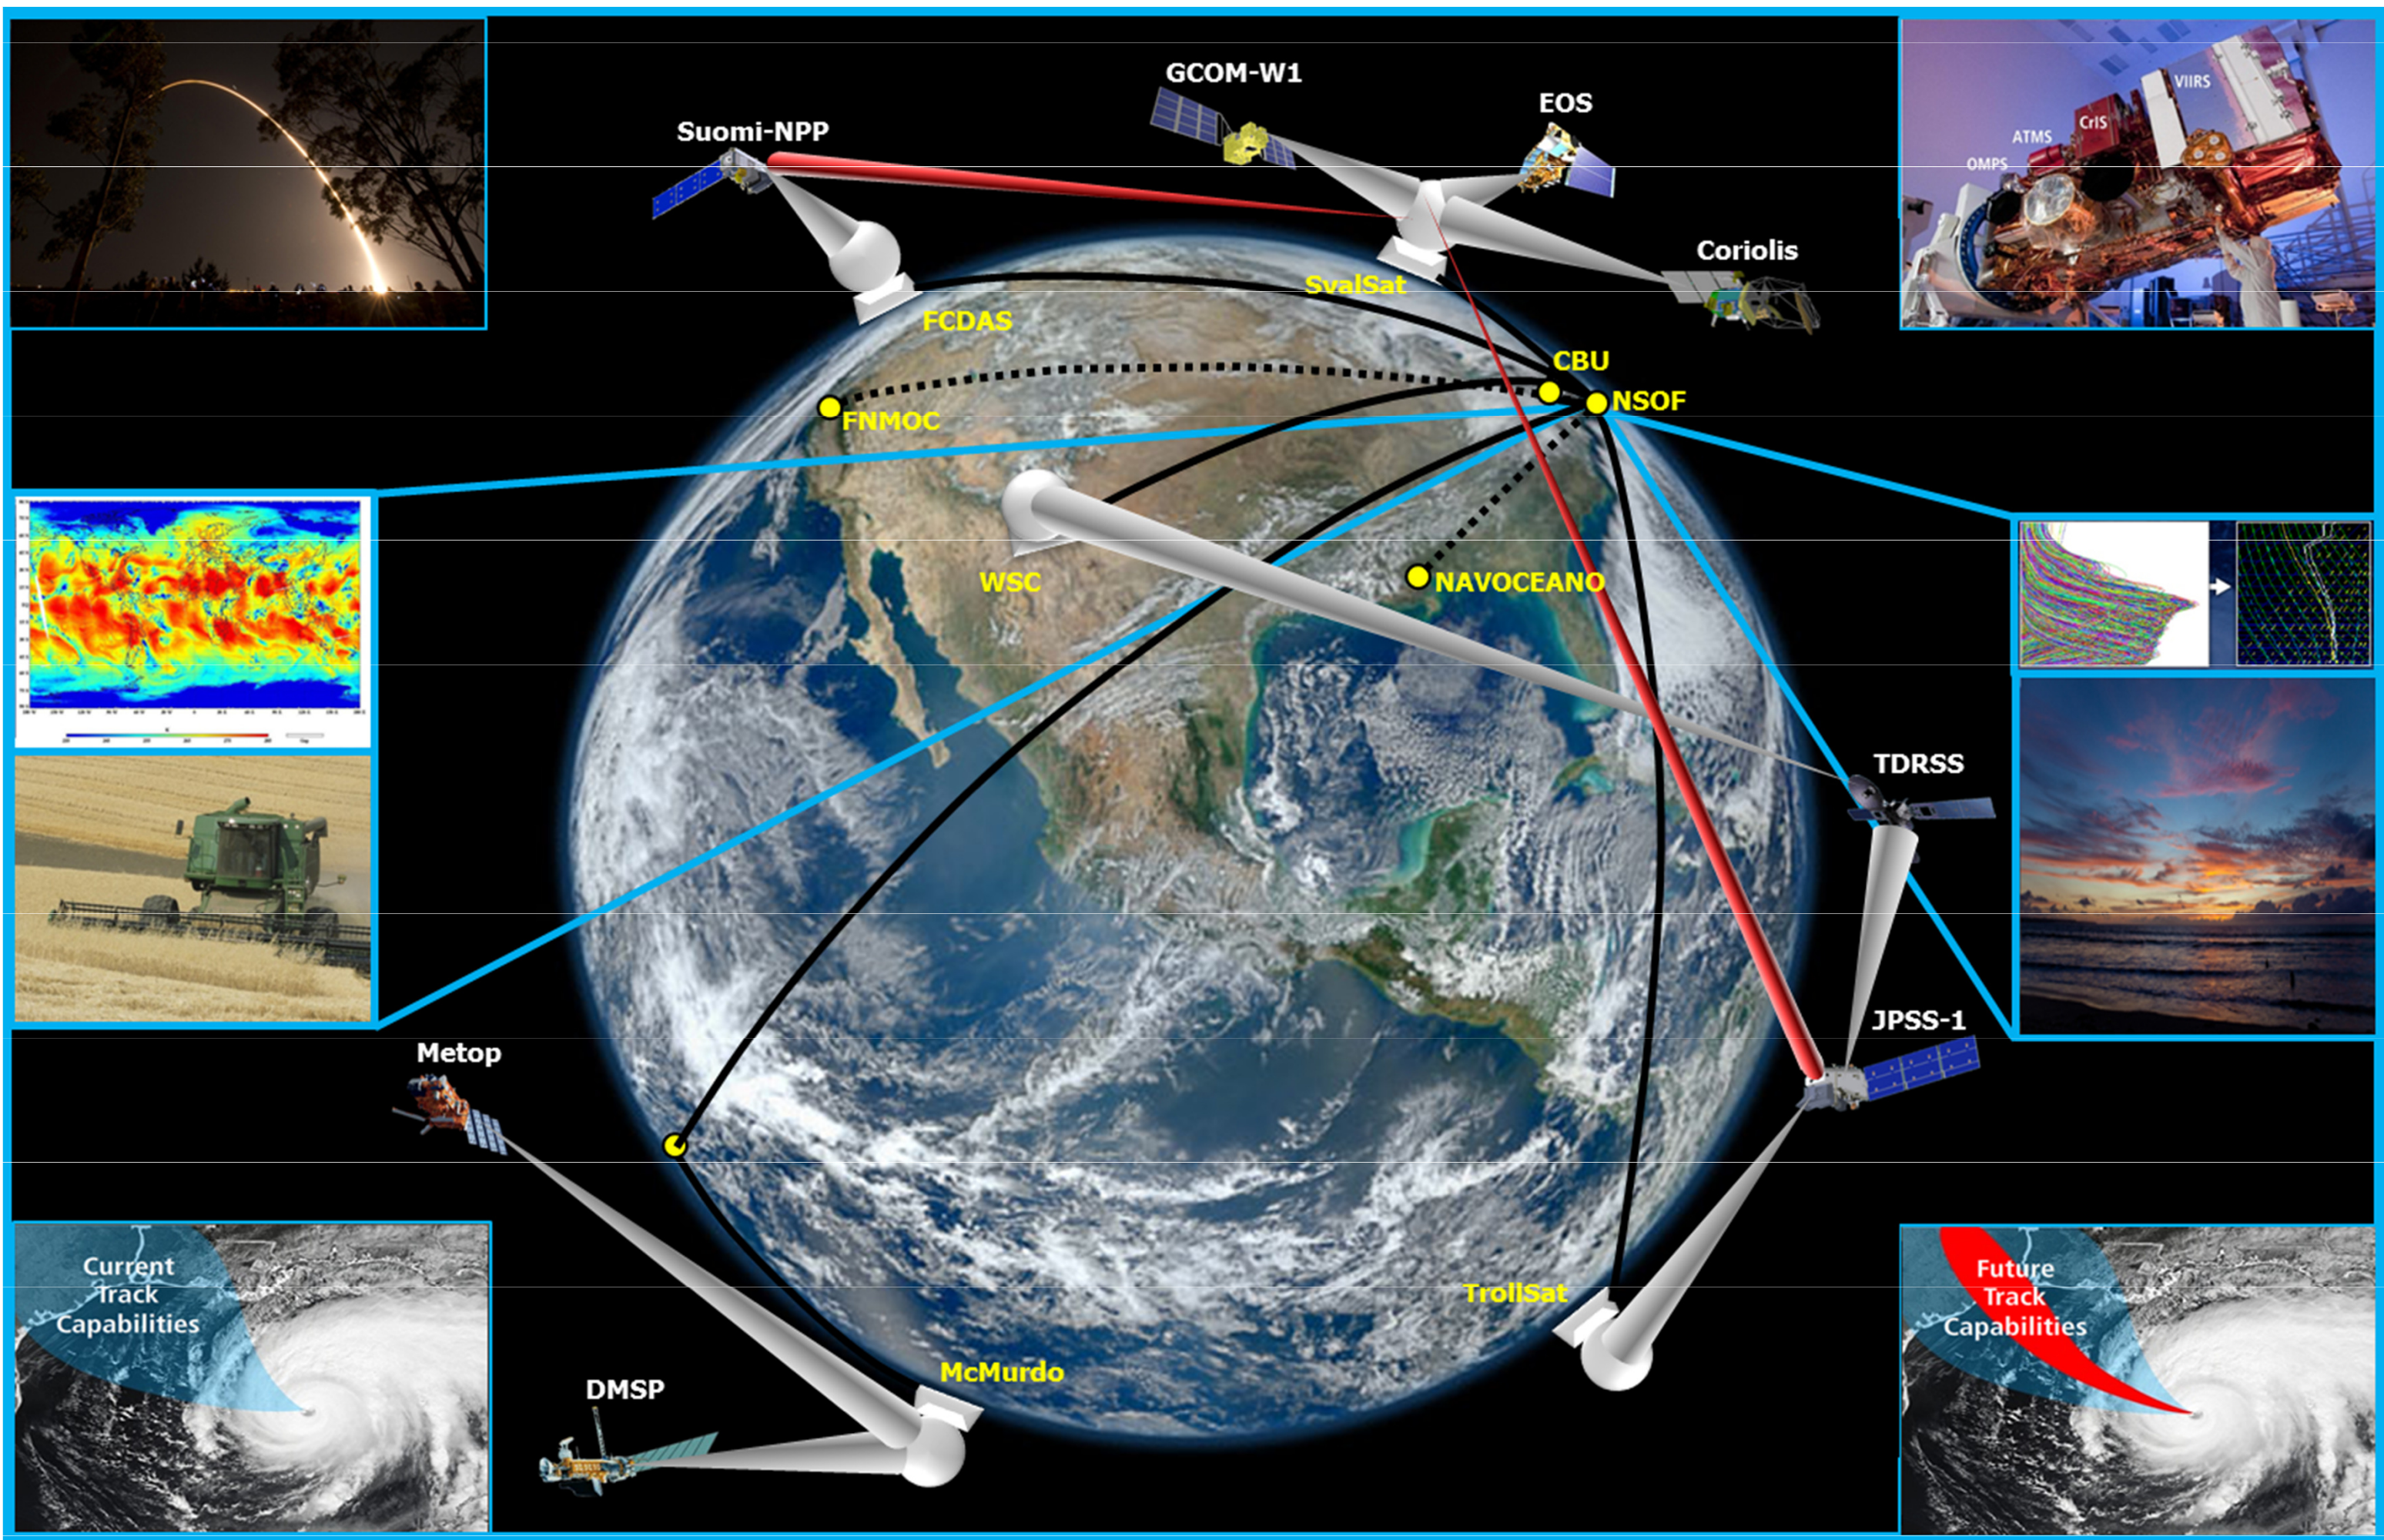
GCOM-W1

EOS

Suomi-NPP

VIIRS

CrIS

ATMS

OMPS

Coriolis

SvalSat

FCDAS

CBU

NSOF

FNMOC

WSC

NAVOCEANO

TDRSS

JPSS-1

Metop

Current Track Capabilities

TrollSat

Future Track Capabilities

McMurdo

DMSP